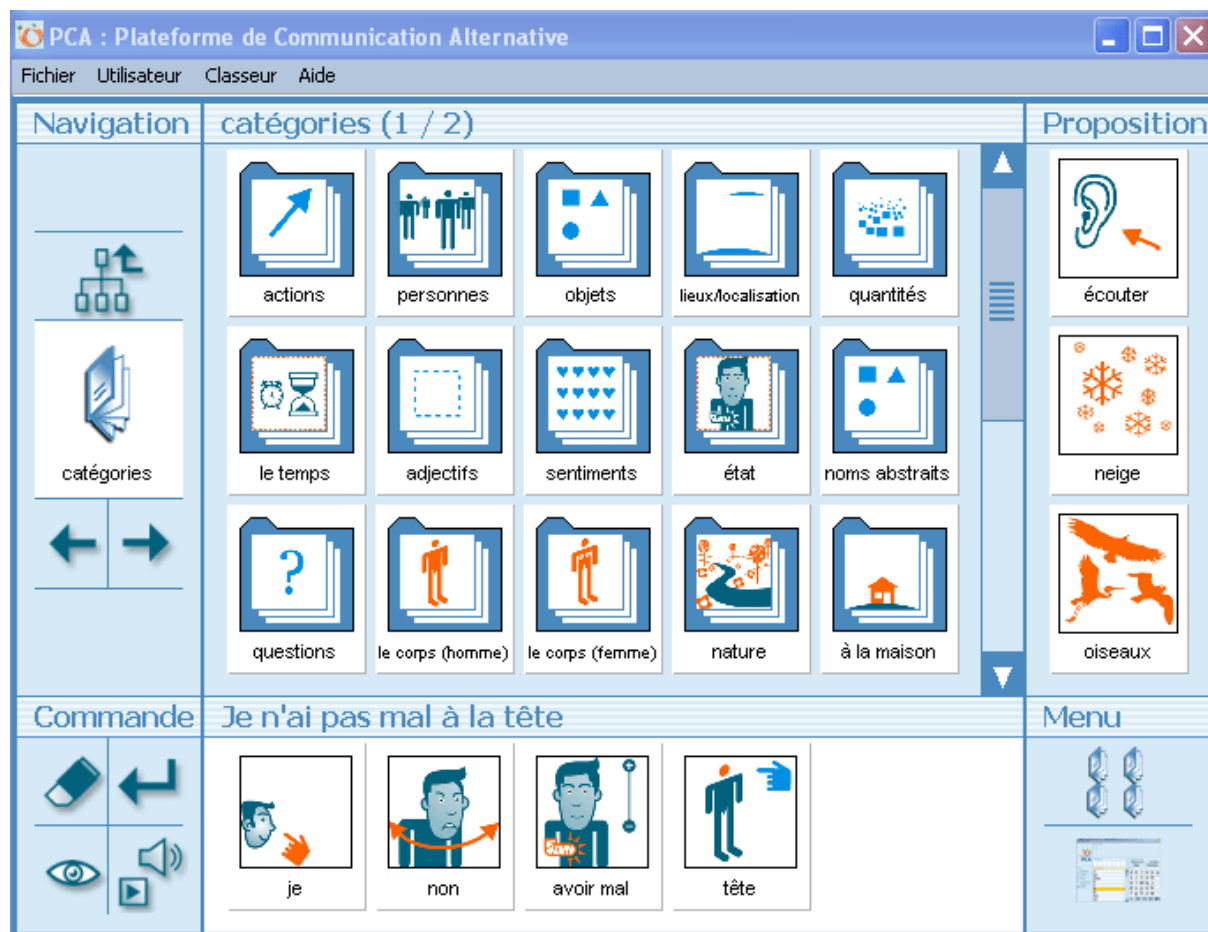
PCA : Plateforme de Communication Alternative

Fichier Utilisateur Classeur Aide

Navigation

catégories

catégories (1 / 2)

actions
personnes
objets
lieux/localisation
quantités
le temps
adjectifs
sentiments
état
noms abstraits
questions
?
le corps (homme)
le corps (femme)
nature
à la maison

Proposition

écouter
neige
oiseaux

Commande

Je n'ai pas mal à la tête

je
non
avoir mal
tête

Menu